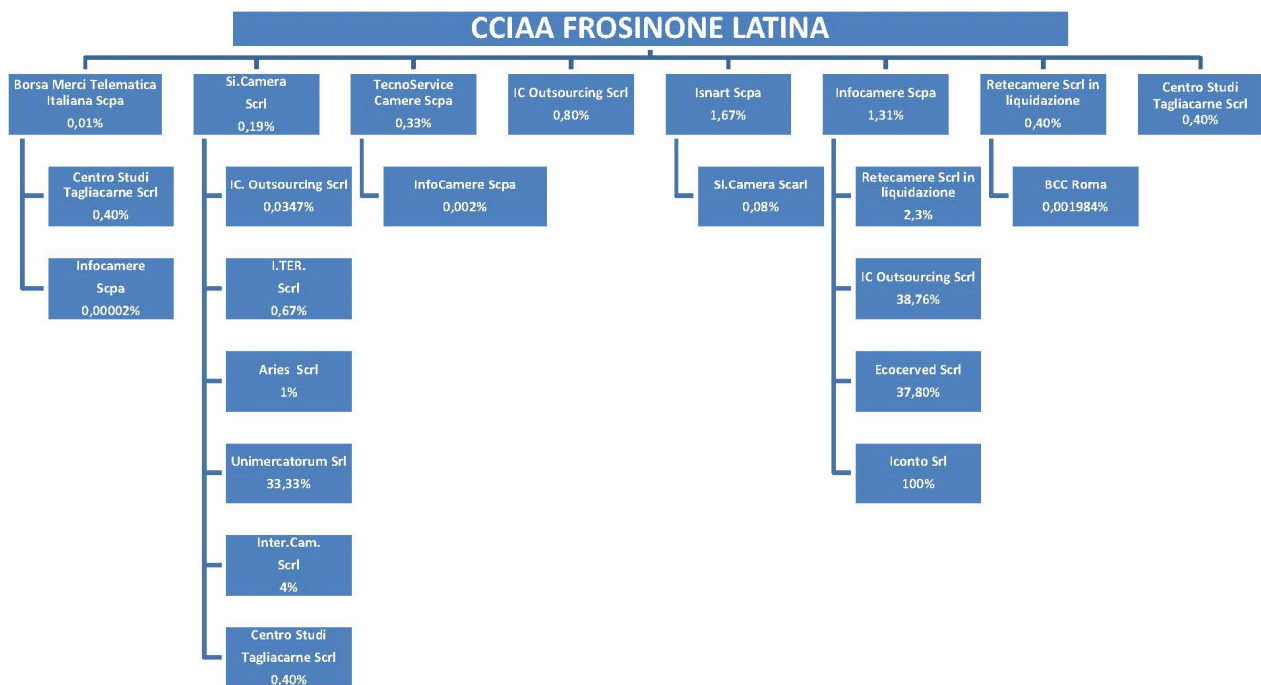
CCIAA FROSINONE LATINA

Borsa Merci Telematica Italiana Scpa
0,01%

Centro Studi Tagliacarne Scrl
0,40%

Infocamere Scpa
0,00002%

Si.Camera Scrl
0,19%

IC. Outsourcing Scrl
0,0347%

I.TER. Scrl
0,67%

Aries Scrl
1%

Unimercatorum Srl
33,33%

Inter.Cam. Scrl
4%

Centro Studi Tagliacarne Scrl
0,40%

TecnoService Camere Scpa
0,33%

InfoCamere Scpa
0,002%

IC Outsourcing Scrl
0,80%

Isnart Scpa
1,67%

Si.Camera Scarl
0,08%

Infocamere Scpa
1,31%

Retecamere Scrl in liquidazione
2,3%

IC Outsourcing Scrl
38,76%

Ecocerved Scrl
37,80%

Iconto Srl
100%

Retecamere Scrl in liquidazione
0,40%

BCC Roma
0,001984%

Centro Studi Tagliacarne Scrl
0,40%